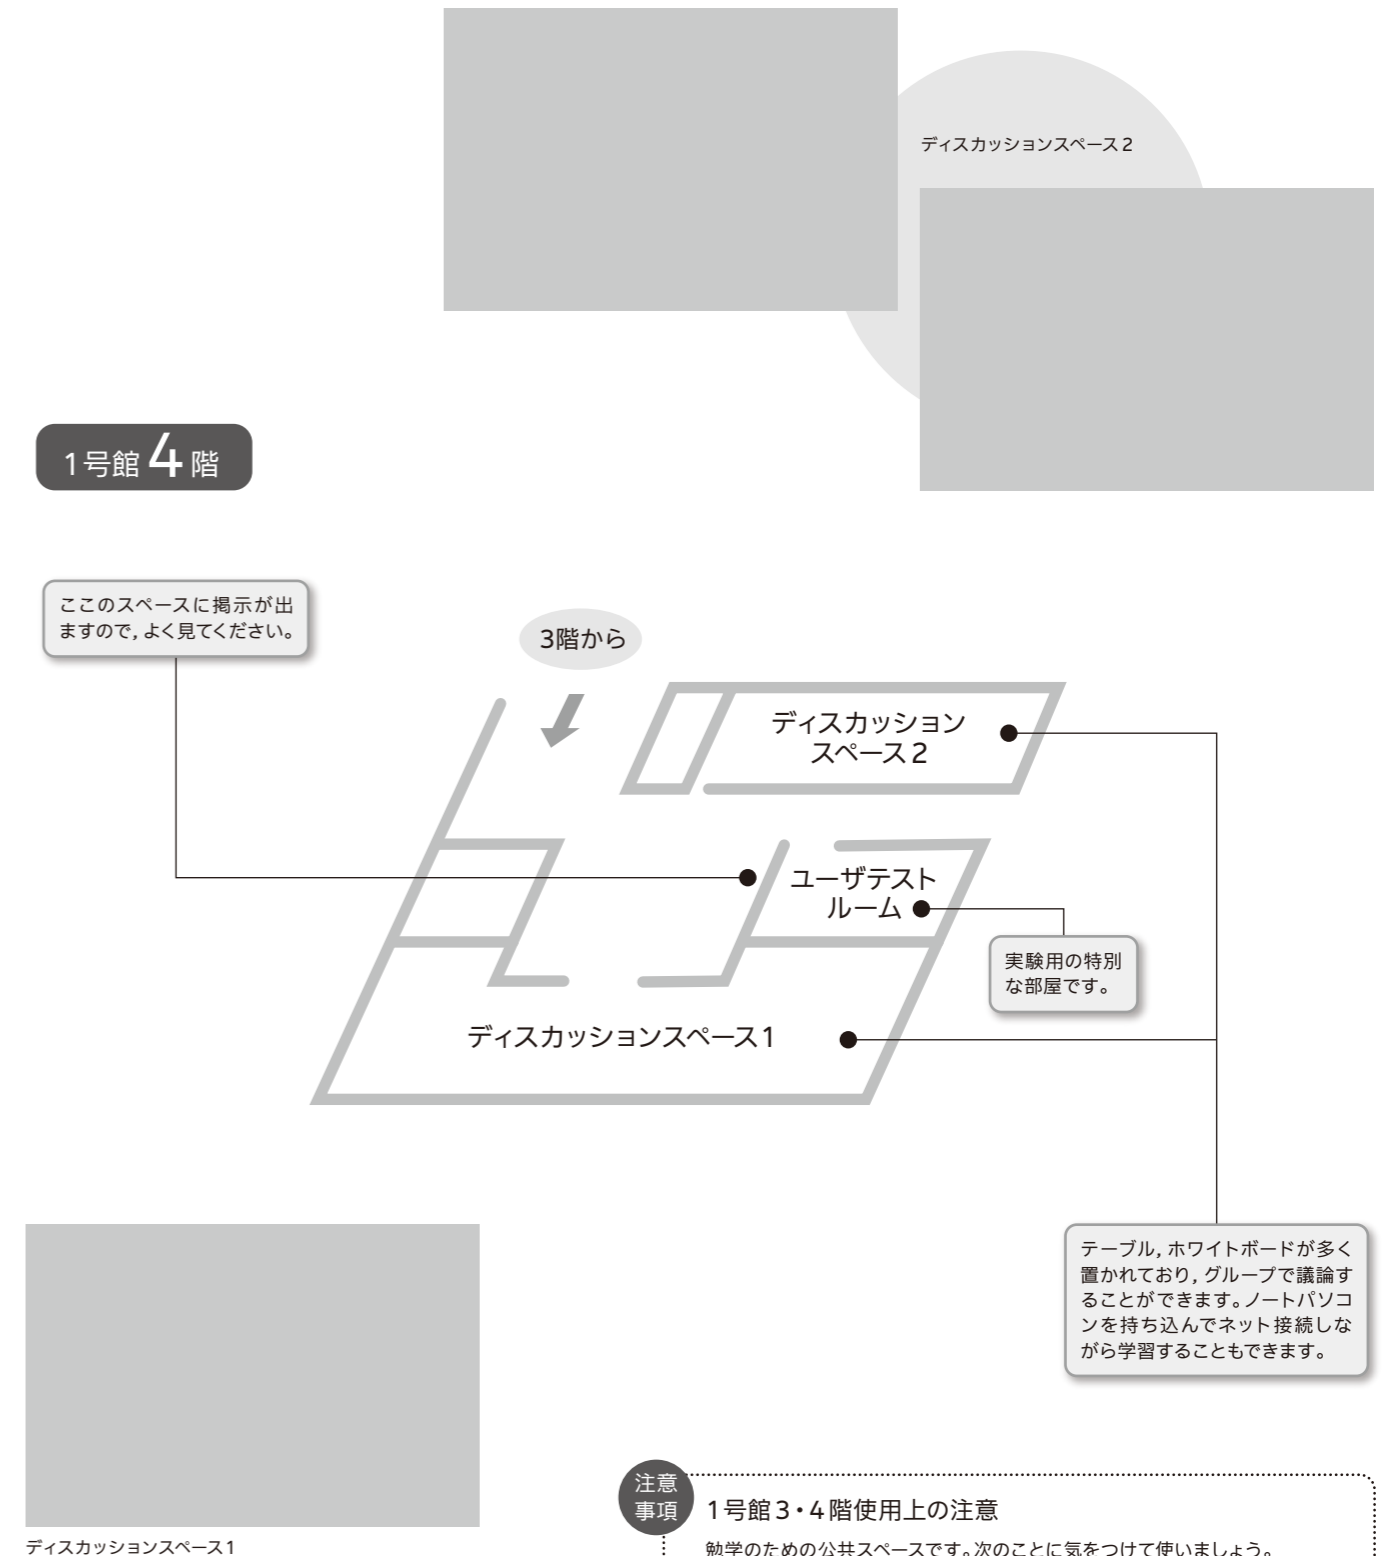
ディスカッションスペース2

1号館 4 階

ここのスペースに掲示が出ますので，よく見てください。

3階から

ディスカッションスペース2

ユーザテストルーム

実験用の特別な部屋です。

ディスカッションスペース1

テーブル，ホワイトボードが多く置かれており，グループで議論することができます。ノートパソコンを持ち込んでネット接続しながら学習することもできます。

ディスカッションスペース1

注意事項

1号館3・4階使用上の注意

勉学のための公共スペースです。次のことに気をつけて使いましょう。